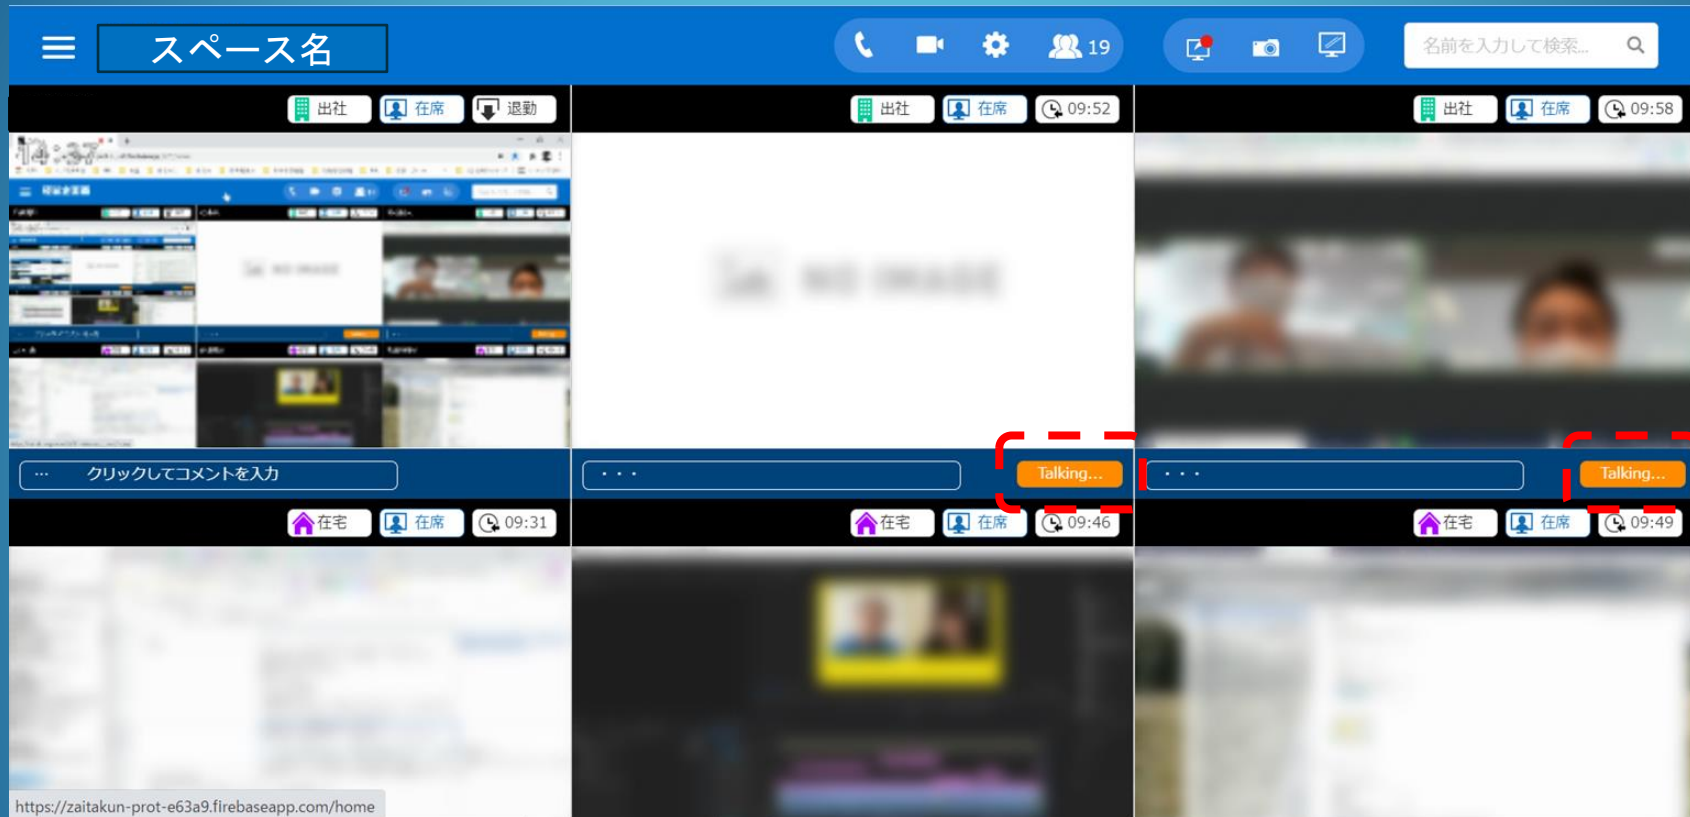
スペース名

19

名前を入力して検索...

出社 在席 退勤

出社 在席 09:52

出社 在席 09:58

… クリックしてコメントを入力

・・・

Talking...

・・・

Talking...

在宅 在席 09:31

在宅 在席 09:46

在宅 在席 09:49

https://zaitakun-prot-e63a9.firebaseapp.com/home